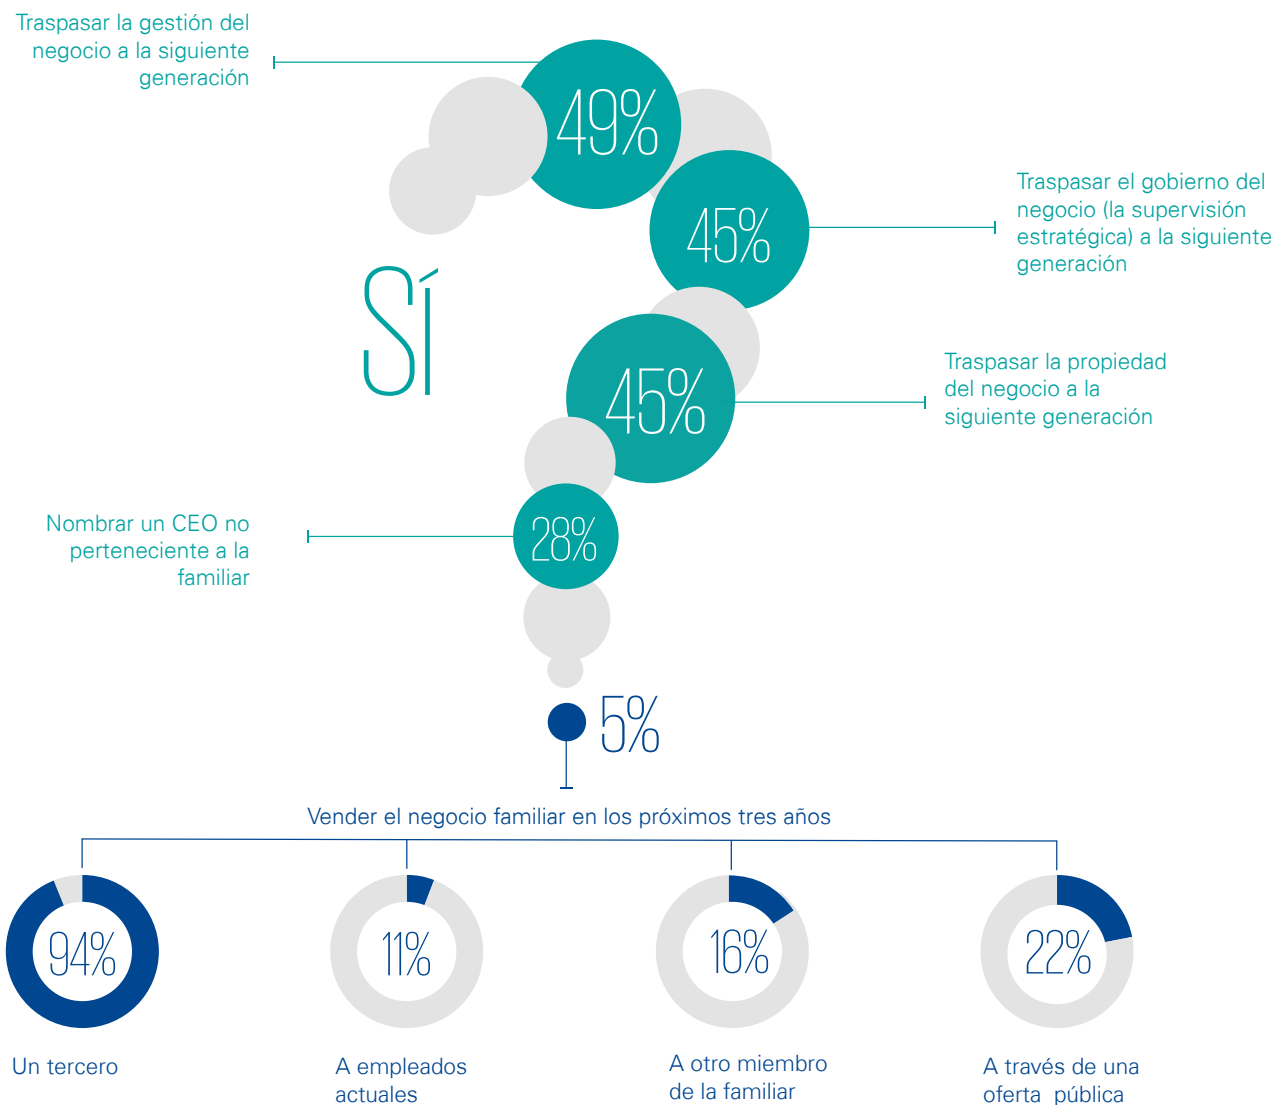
Traspasar la gestión del negocio a la siguiente generación

49%

45%

Traspasar el gobierno del negocio (la supervisión estratégica) a la siguiente generación

SÍ

45%

Traspasar la propiedad del negocio a la siguiente generación

Nombrar un CEO no perteneciente a la familiar

28%

5%

Vender el negocio familiar en los próximos tres años

94%

11%

16%

22%

Un tercero

A empleados actuales

A otro miembro de la familiar

A través de una oferta pública